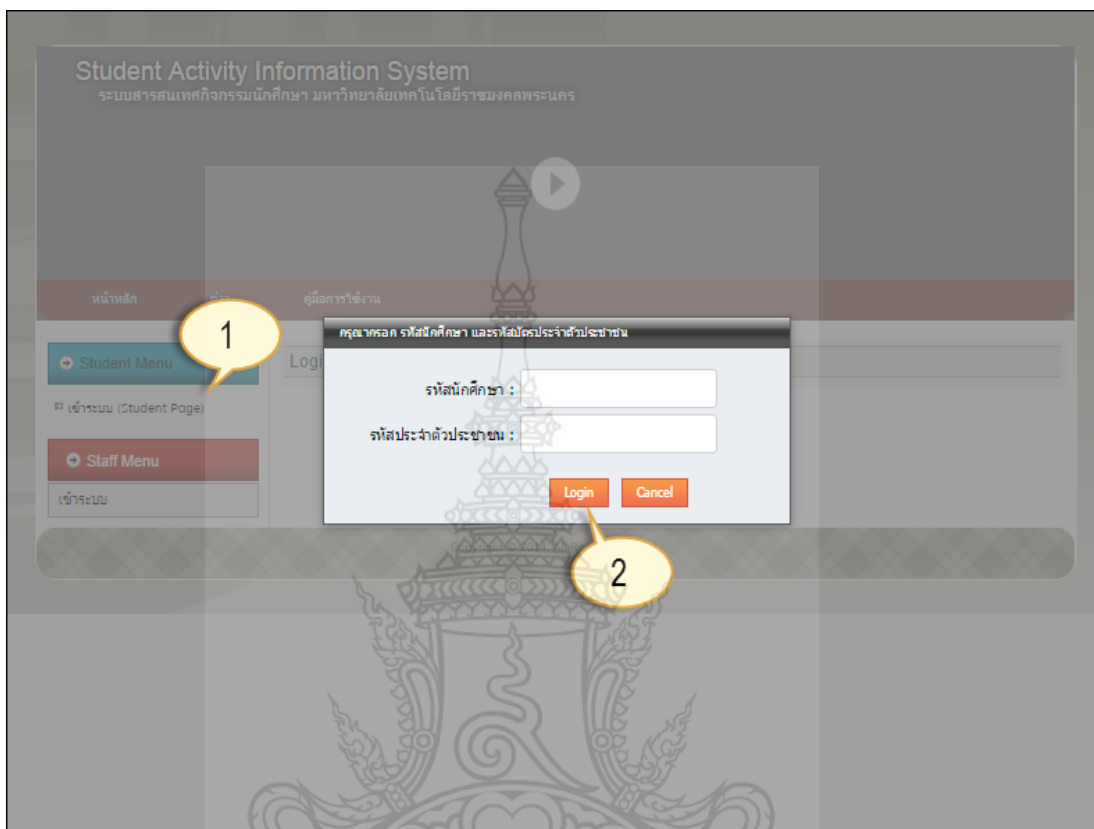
Student Activity Information System
ระบบสารสนเทศกิจกรรมนักศึกษา มหาวิทยาลัยเทคโนโลยีราชมงคลพระนคร

หน้าหลัก

คู่มือการใช้งาน

1

Student Menu

เข้าระบบ (Student Page)

Staff Menu

เข้าระบบ

Logi

กรุณากรอก รหัสนักศึกษา และรหัสบัตรประจำตัวประชาชน

รหัสนักศึกษา :

รหัสประจำตัวประชาชน :

Login

Cancel

2